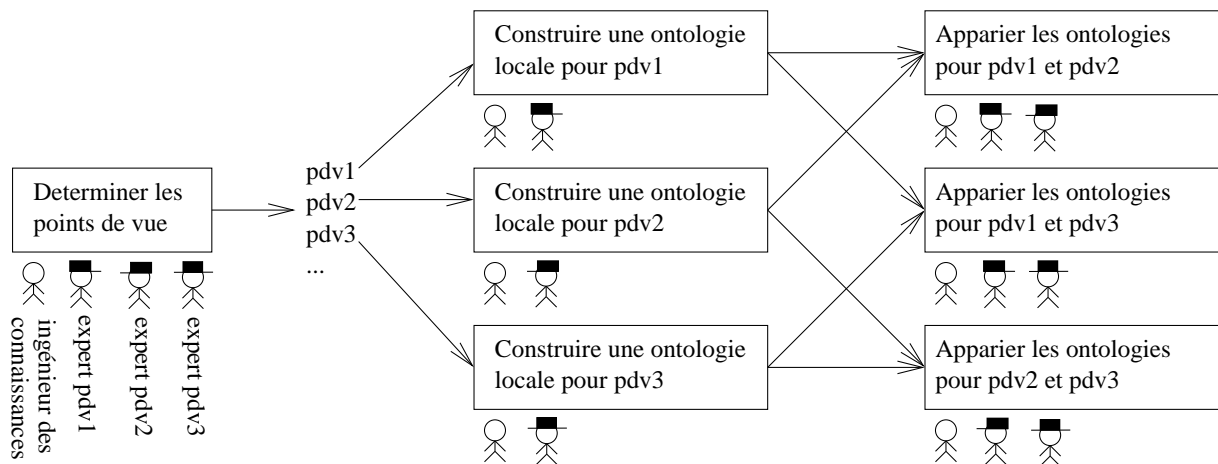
Determiner les points de vue

ingénieur des connaissances

expert pdv1

expert pdv2

expert pdv3

pdv1
pdv2
pdv3
...

Construire une ontologie locale pour pdv1

Construire une ontologie locale pour pdv2

Construire une ontologie locale pour pdv3

Apparier les ontologies pour pdv1 et pdv2

Apparier les ontologies pour pdv1 et pdv3

Apparier les ontologies pour pdv2 et pdv3